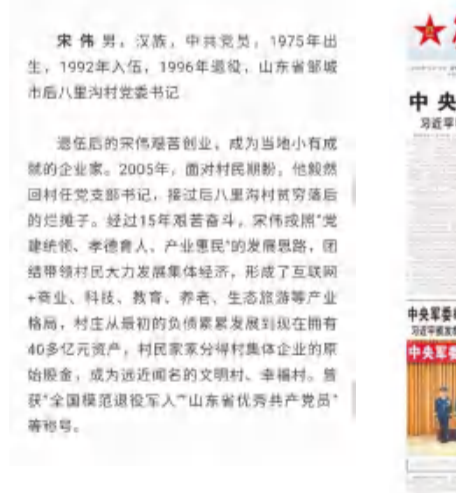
宋伟 男，汉族，中共党员，1975年出生，1992年入伍，1996年退役，山东省邹城市后八里沟村党委书记

退伍后的宋伟艰苦创业，成为当地小有成就的企业家。2005年，面对村民期盼，他毅然回村任党支部书记，接过后八里沟村贫穷落后的烂摊子。经过15年艰苦奋斗，宋伟按照"党建统领、孝德育人、产业惠民"的发展思路，团结带领村民大力发展集体经济，形成了互联网+商业、科技、教育、养老、生态旅游等产业格局，村庄从最初的负债累累发展到现在拥有40多亿元资产，村民家家分得村集体企业的原始股金，成为远近闻名的文明村、幸福村。曾获"全国模范退役军人""山东省优秀共产党员"等称号。

中央
习近平

中央军委
习近平

中央军委